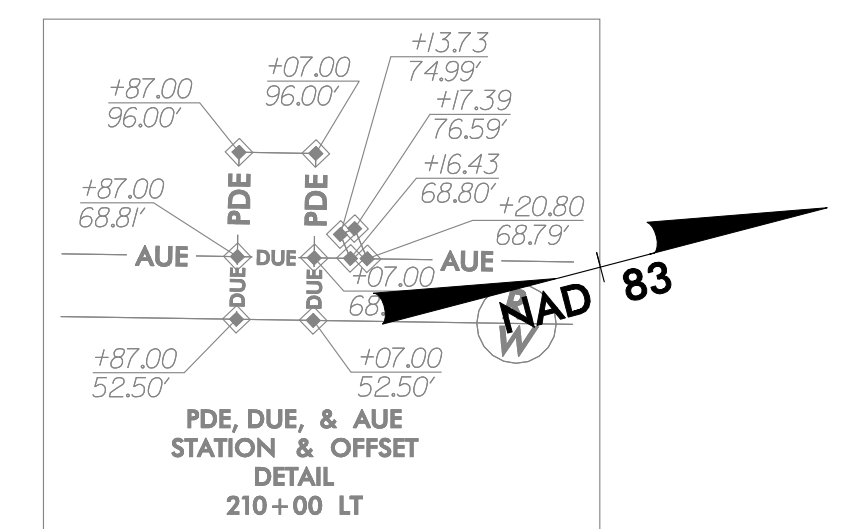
+13.73
74.99'

+07.00
96.00'

+87.00
96.00'

+17.39
76.59'

+16.43
68.80'

+87.00
68.81'

PDE

PDE

+20.80
68.79'

AUE

DUE

AUE

+07.00
68.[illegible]

DUE

DUE

NAD 83

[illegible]
W

+87.00
52.50'

+07.00
52.50'

PDE, DUE, & AUE
STATION & OFFSET
DETAIL
210+00 LT